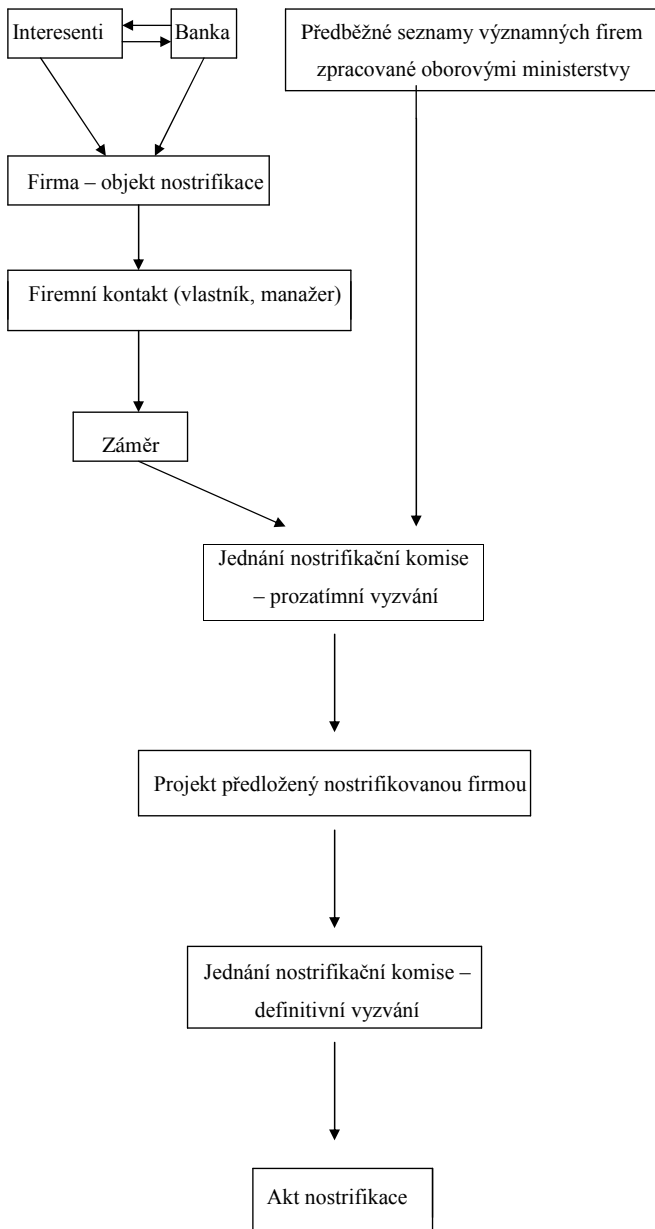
Interesenti

Banka

Předběžné seznamy významných firem zpracované oborovými ministerstvy

Firma – objekt nostrifikace

Firemní kontakt (vlastník, manažer)

Záměr

Jednání nostrifikační komise – prozatímní vyzvání

Projekt předložený nostrifikovanou firmou

Jednání nostrifikační komise – definitivní vyzvání

Akt nostrifikace